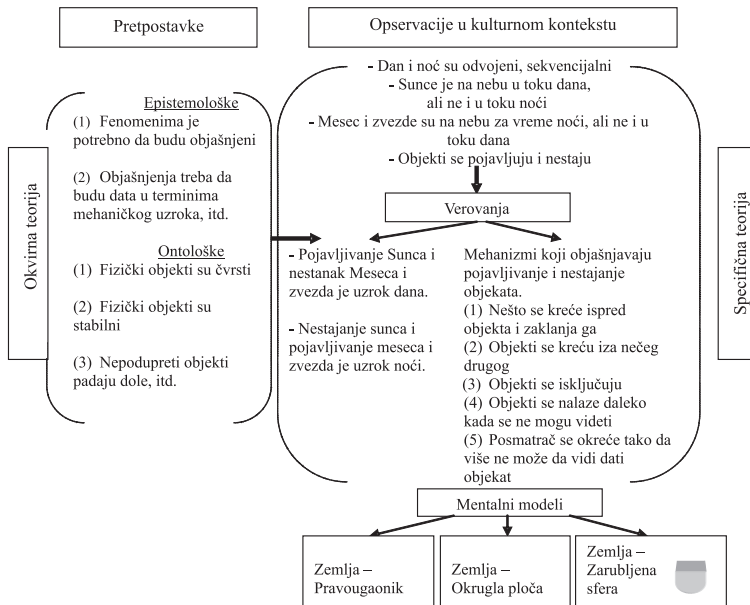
Pretpostavke

Opservacije u kulturnom kontekstu

Okvirna teorija

Epistemološke
(1) Fenomenima je potrebno da budu objašnjeni

(2) Objašnjenja treba da budu data u terminima mehaničkog uzroka, itd.

Ontološke
(1) Fizički objekti su čvrsti

(2) Fizički objekti su stabilni

(3) Nepodupreti objekti padaju dole, itd.

- Dan i noć su odvojeni, sekvencijalni
- Sunce je na nebu u toku dana, ali ne i u toku noći
- Mesec i zvezde su na nebu za vreme noći, ali ne i u toku dana
- Objekti se pojavljuju i nestaju

Verovanja

- Pojavljivanje Sunca i nestanak Meseca i zvezda je uzrok dana.

- Nestajanje sunca i pojavljivanje meseca i zvezda je uzrok noći.

Mehanizmi koji objašnjavaju pojavljivanje i nestajanje objekata.
(1) Nešto se kreće ispred objekta i zaklanja ga
(2) Objekti se kreću iza nečeg drugog
(3) Objekti se isključuju
(4) Objekti se nalaze daleko kada se ne mogu videti
(5) Posmatrač se okreće tako da više ne može da vidi dati objekat

Specifična teorija

Mentalni modeli

Zemlja – Pravougaonik

Zemlja – Okrugla ploča

Zemlja – Zarubljena sfera